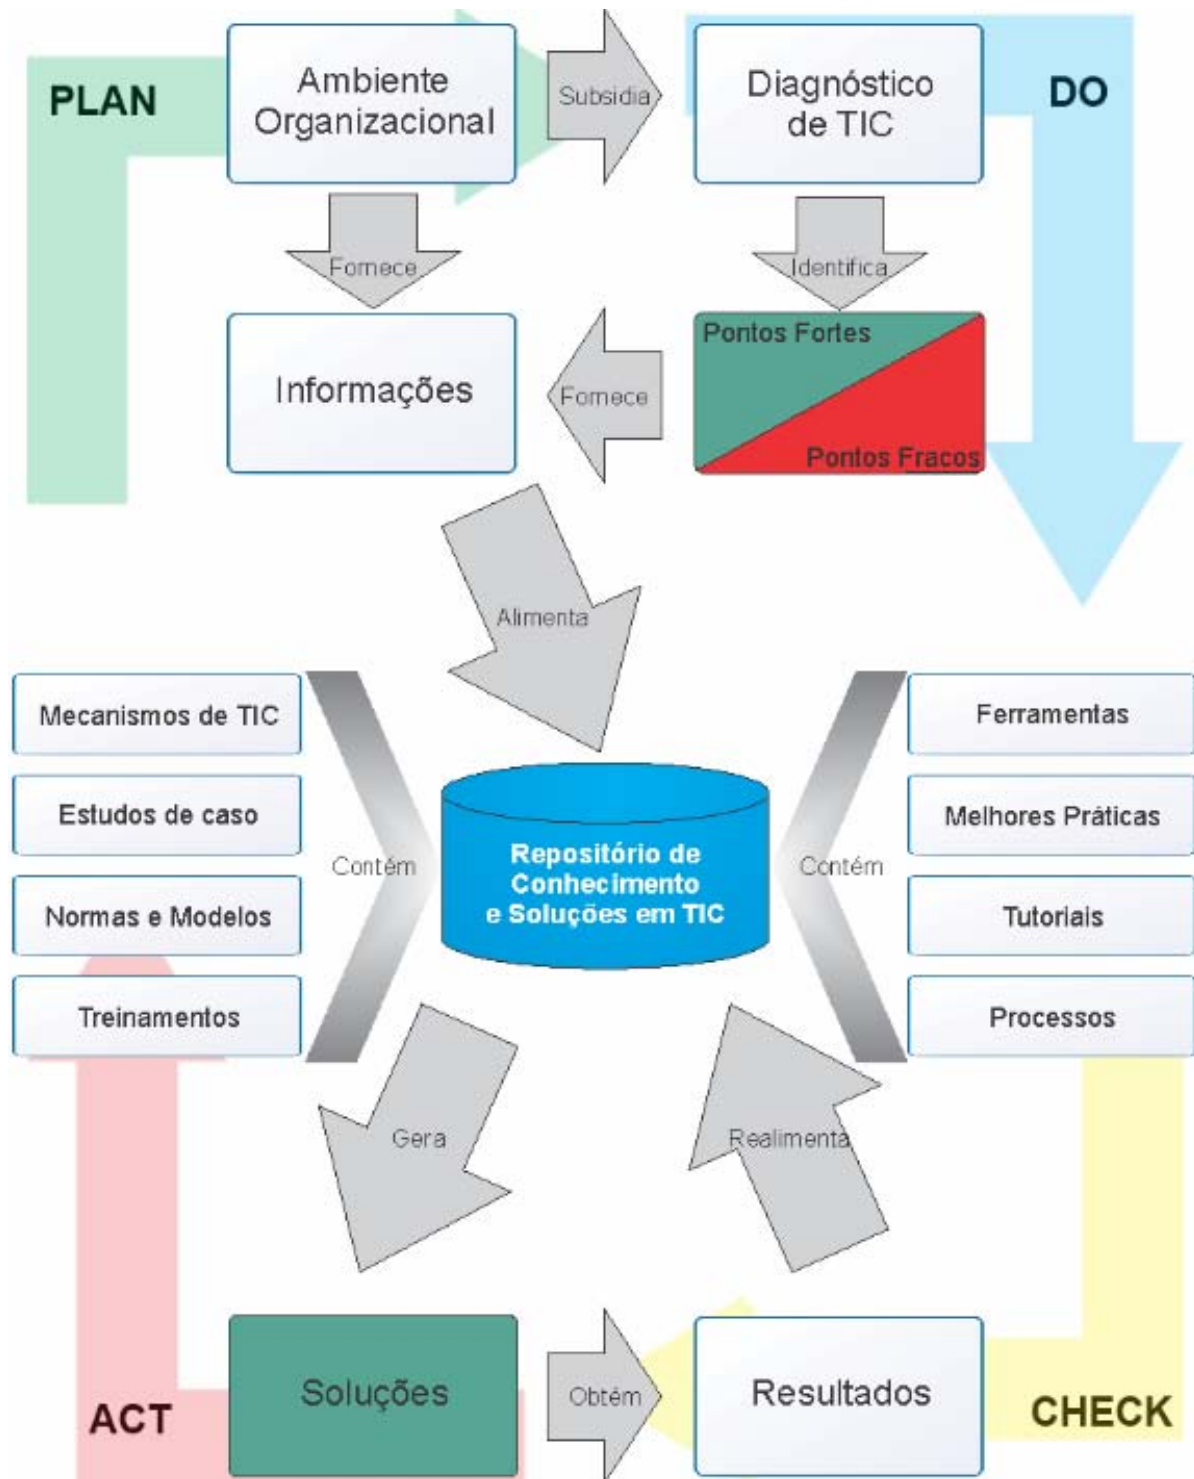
PLAN

Ambiente Organizacional

Subsidia

Diagnóstico de TIC

DO

Fornece

Identifica

Informações

Fornece

Pontos Fortes

Pontos Fracos

Alimenta

Mecanismos de TIC

Estudos de caso

Normas e Modelos

Treinamentos

Contém

Repositório de Conhecimento e Soluções em TIC

Contém

Ferramentas

Melhores Práticas

Tutoriais

Processos

Gera

Realimenta

ACT

Soluções

Obtém

Resultados

CHECK